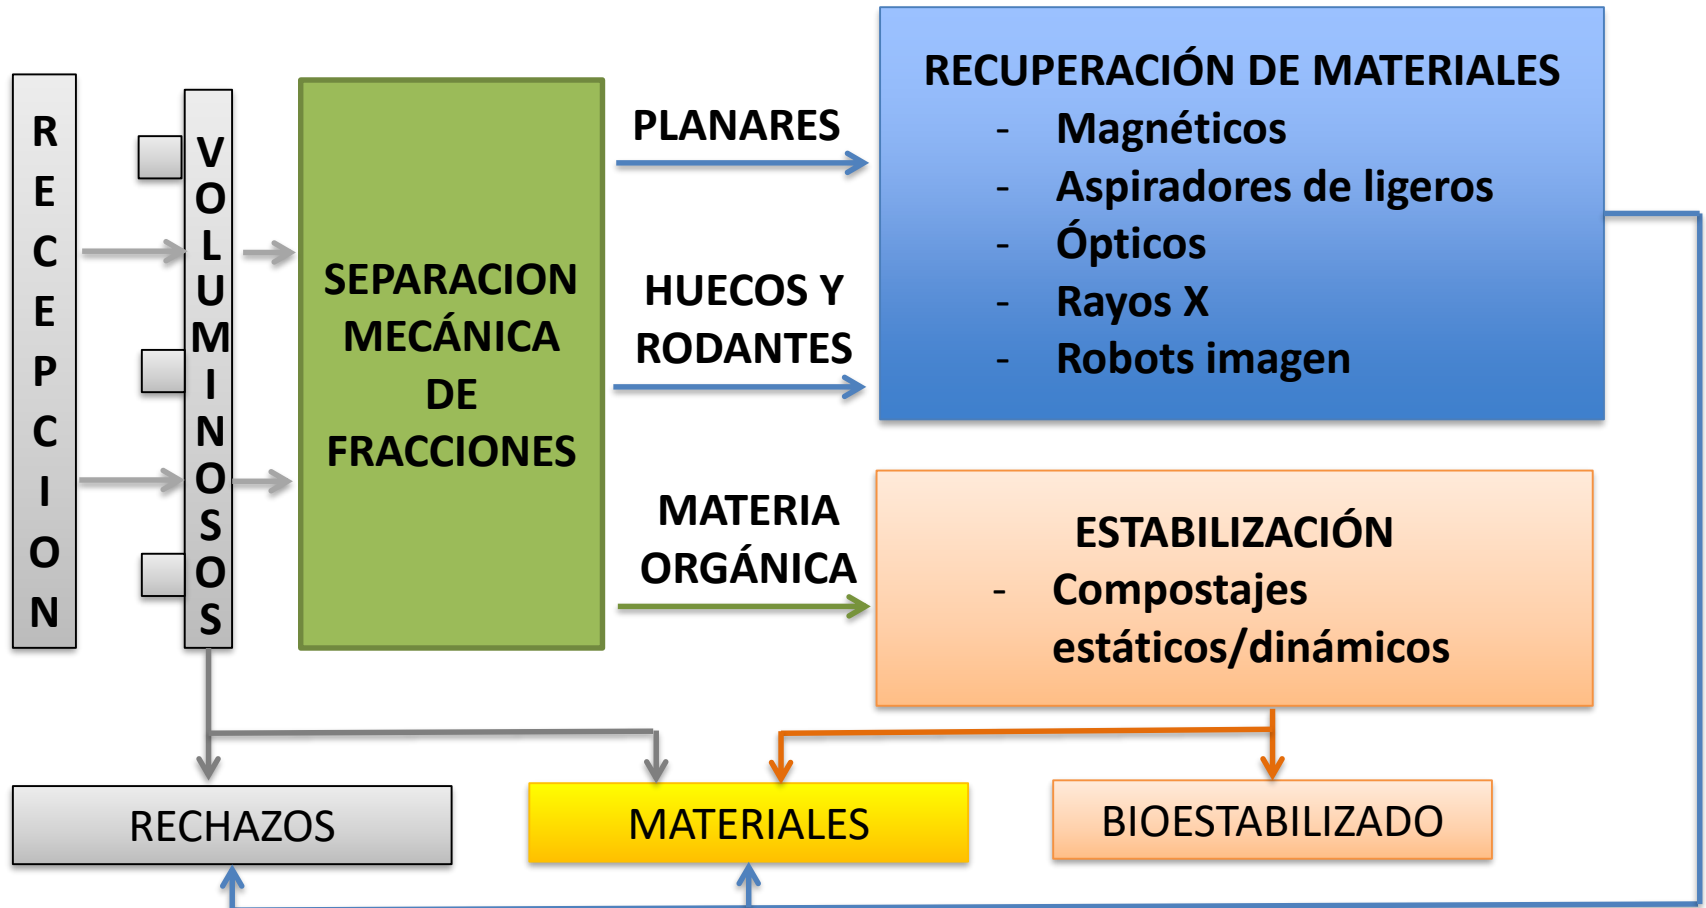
RECEPCION

VOLUMINOSOS

SEPARACION MECÁNICA DE FRACCIONES

PLANARES

HUECOS Y RODANTES

MATERIA ORGÁNICA

RECUPERACIÓN DE MATERIALES
- Magnéticos
- Aspiradores de ligeros
- Ópticos
- Rayos X
- Robots imagen

ESTABILIZACIÓN
- Compostajes estáticos/dinámicos

RECHAZOS

MATERIALES

BIOESTABILIZADO